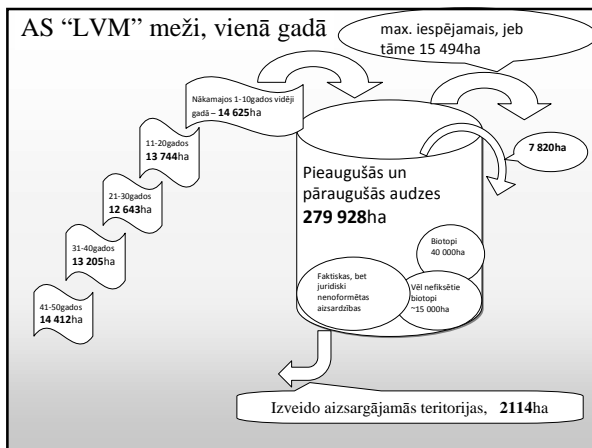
AS "LVM" meži, vienā gadā

max. iespējamais, jeb tāme 15 494ha

Nākamajos 1-10gados vidēji gadā – **14 625**ha

11-20gados **13 744**ha

21-30gados **12 643**ha

31-40gados **13 205**ha

41-50gados **14 412**ha

**7 820ha**

Pieaugušās un pāraugušās audzes **279 928**ha

Biotopi 40 000ha

Faktiskas, bet juridiski nenoformētas aizsardzības

Vēl nefiksētie biotopi ~15 000ha

Izveido aizsargājamās teritorijas, **2114**ha